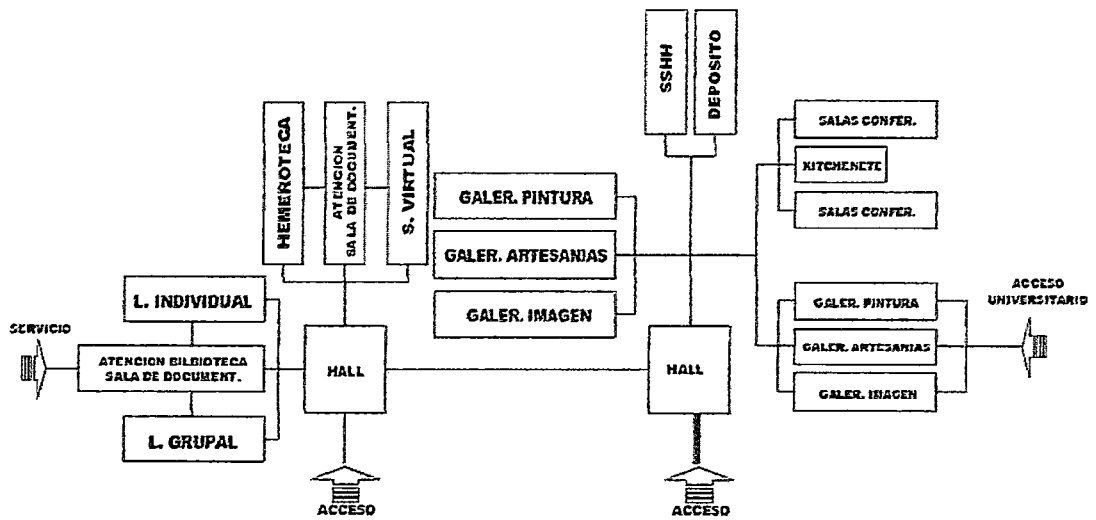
SSHH
DEPOSITO

HEMEROTECA
ATENCION SALA DE DOCUMENT.
S. VIRTUAL

SALAS CONFER.
KITCHENETE
SALAS CONFER.

GALER. PINTURA
GALER. ARTESANIAS
GALER. IMAGEN

L. INDIVIDUAL
SERVICIO
ATENCION BIBLIOTECA SALA DE DOCUMENT.
L. GRUPAL

HALL
HALL

ACCESO UNIVERSITARIO
GALER. PINTURA
GALER. ARTESANIAS
GALER. IMAGEN

ACCESO
ACCESO